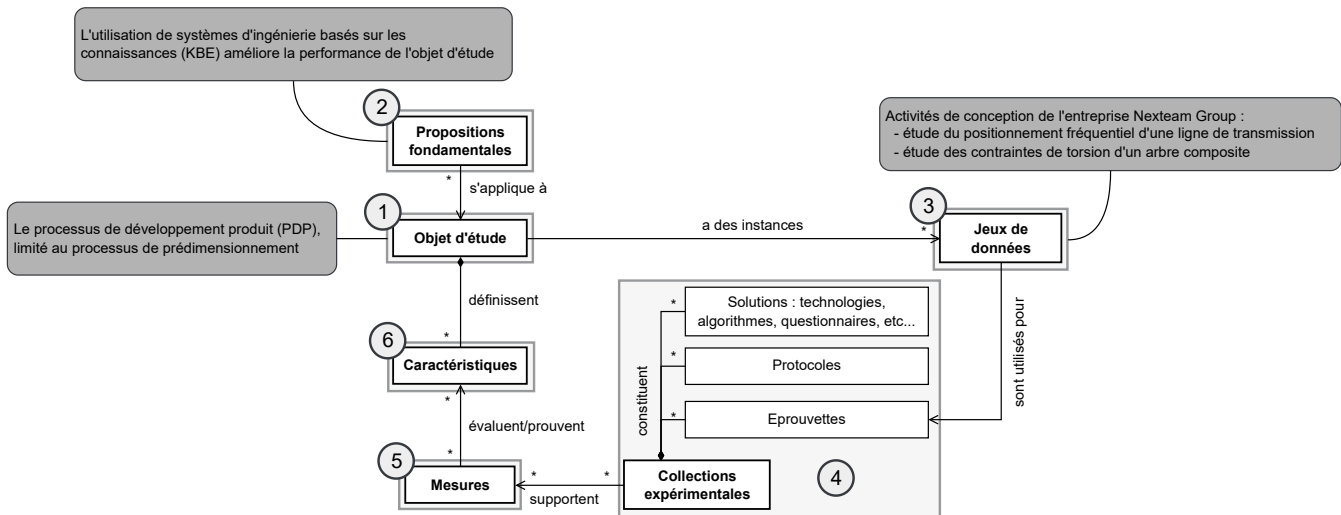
L'utilisation de systèmes d'ingénierie basés sur les connaissances (KBE) améliore la performance de l'objet d'étude

2
Propositions fondamentales

*
s'applique à

Activités de conception de l'entreprise Nexteam Group :
- étude du positionnement fréquentiel d'une ligne de transmission
- étude des contraintes de torsion d'un arbre composite

Le processus de développement produit (PDP), limité au processus de prédimensionnement

1
Objet d'étude

a des instances

*
3
Jeux de données

définissent

*
Solutions : technologies, algorithmes, questionnaires, etc...

*
Protocoles

*
Eprouvettes

sont utilisés pour

constituent

*
6
Caractéristiques

*
évaluent/prouvent

*
5
Mesures

*
*
supportent

Collections expérimentales

4